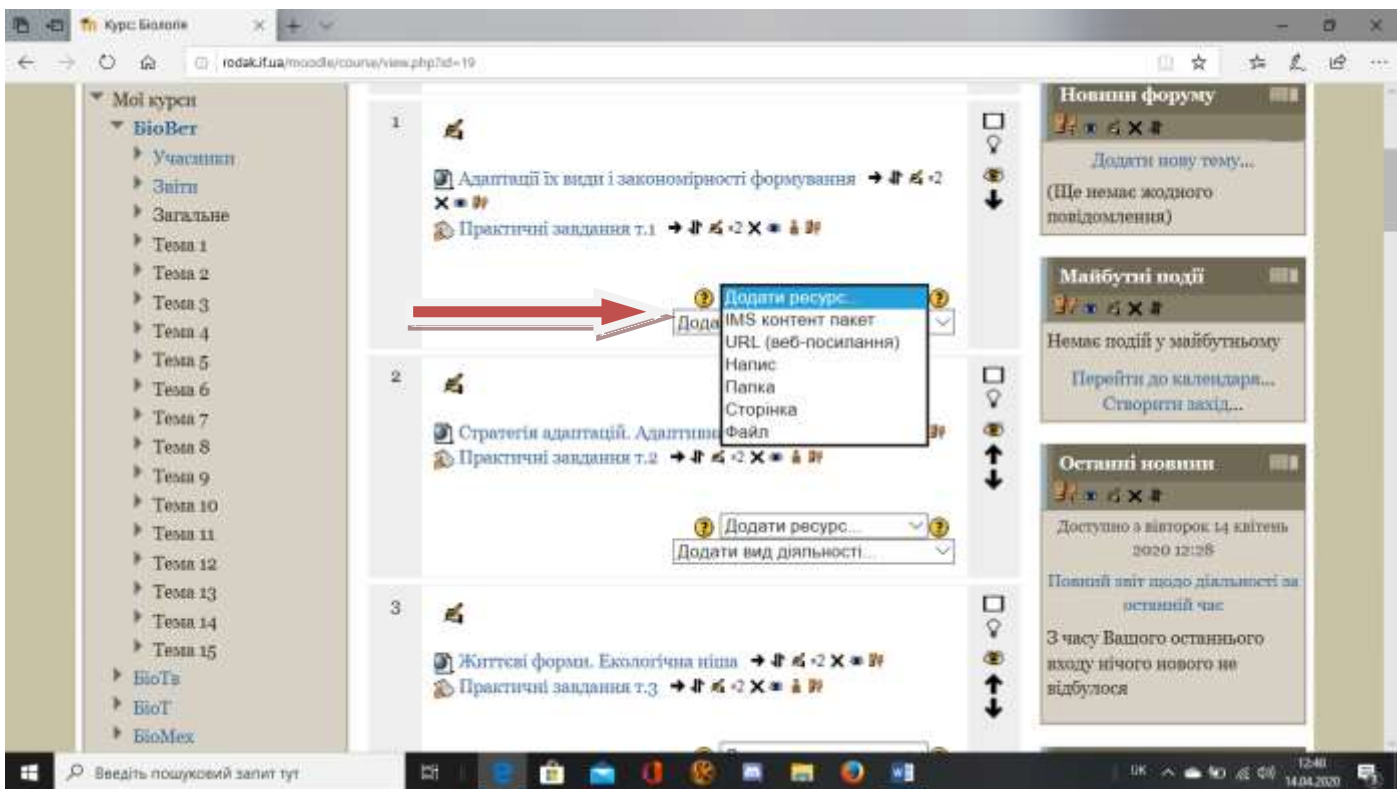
Курс: Біологія

rodak.if.ua/moodle/course/view.php?id=19

Мої курси
БіоВет
Учасники
Звіти
Загальне
Тема 1
Тема 2
Тема 3
Тема 4
Тема 5
Тема 6
Тема 7
Тема 8
Тема 9
Тема 10
Тема 11
Тема 12
Тема 13
Тема 14
Тема 15
БіоТв
БіоТ
БіоМех

1

Адаптації їх види і закономірності формування
Практичні завдання т.1

Додати ресурс...
IMS контент пакет
URL (веб-посилання)
Напис
Папка
Сторінка
Файл

Дода

2

Стратегія адаптацій. Адаптивн
Практичні завдання т.2

Додати ресурс...
Додати вид діяльності...

3

Життєві форми. Екологічна ніша
Практичні завдання т.3

Новини форуму
Додати нову тему...
(Ще немає жодного повідомлення)

Майбутні події
Немає подій у майбутньому
Перейти до календаря...
Створити захід...

Останні новини
Доступно з вівторок 14 квітень 2020 12:28
Повний звіт щодо діяльності за останній час
З часу Вашого останнього входу нічого нового не відбулося

Введіть пошуковий запит тут
UK 12:40 14.04.2020